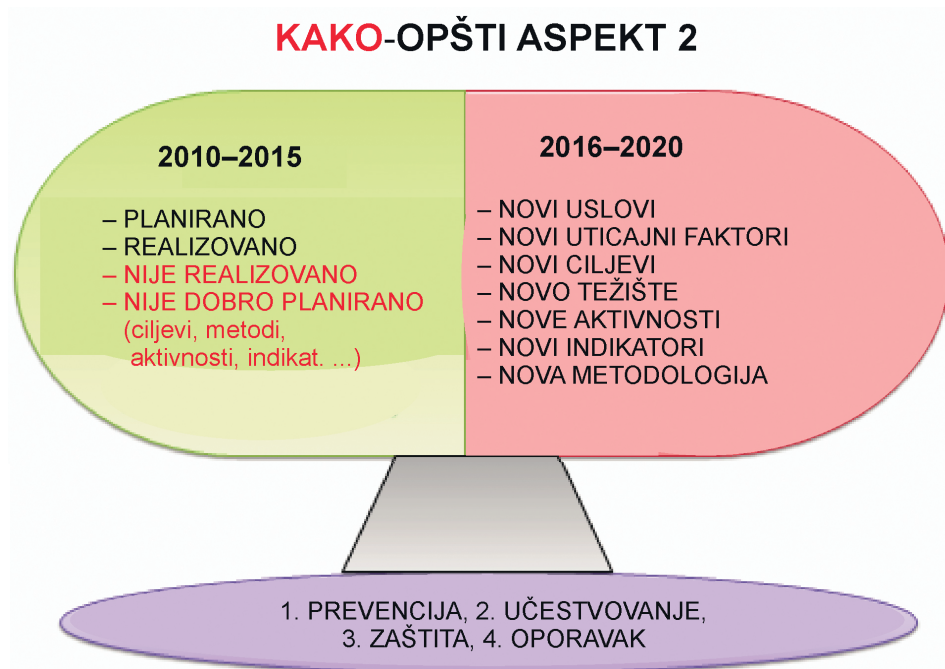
KAKO-OPŠTI ASPEKT 2

2010–2015

– PLANIRANO
– REALIZOVANO
– NIJE REALIZOVANO
– NIJE DOBRO PLANIRANO
(ciljevi, metodi, aktivnosti, indikat. ...)

2016–2020

– NOVI USLOVI
– NOVI UTICAJNI FAKTORI
– NOVI CILJEVI
– NOVO TEŽIŠTE
– NOVE AKTIVNOSTI
– NOVI INDIKATORI
– NOVA METODOLOGIJA

1. PREVENCIJA, 2. UČESTVOVANJE, 3. ZAŠTITA, 4. OPORAVAK